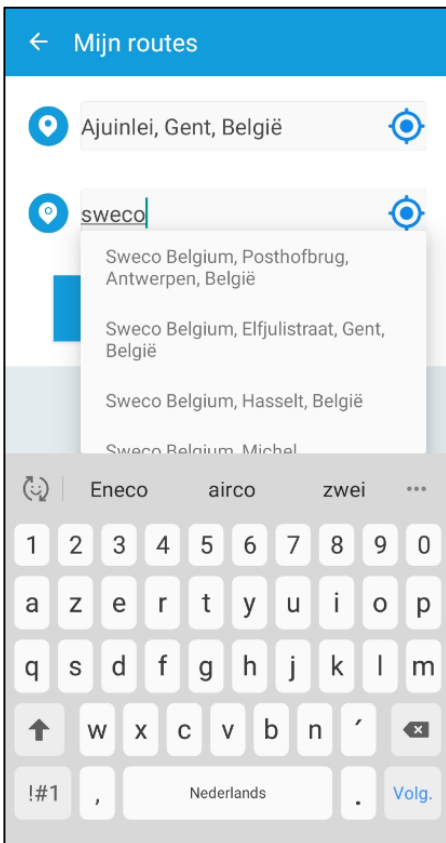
← Mijn routes

Ajuinlei, Gent, België

sweco

Sweco Belgium, Posthofbrug, Antwerpen, België

Sweco Belgium, Elfjulistraat, Gent, België

Sweco Belgium, Hasselt, België

Sweco Belgium, Michel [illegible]

Eneco airco zwei ···

1 2 3 4 5 6 7 8 9 0

a z e r t y u i o p

q s d f g h j k l m

w x c v b n ´

!#1 , Nederlands . Volg.